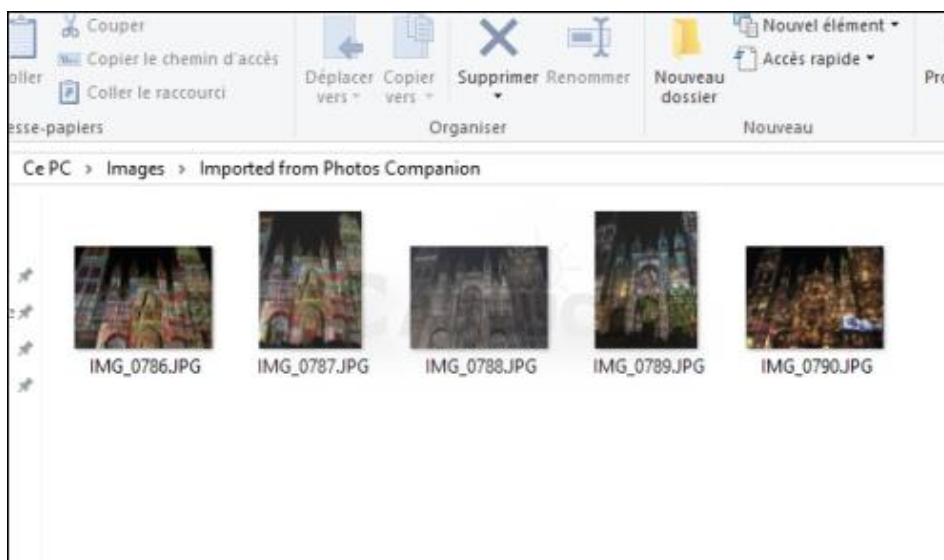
oller

Couper

Copier le chemin d'accès

Coller le raccourci

esse-papiers

Déplacer vers

Copier vers

Supprimer

Renommer

Organiser

Nouveau dossier

Nouvel élément

Accès rapide

Nouveau

Pro

Ce PC › Images › Imported from Photos Companion

IMG_0786.JPG

IMG_0787.JPG

IMG_0788.JPG

IMG_0789.JPG

IMG_0790.JPG